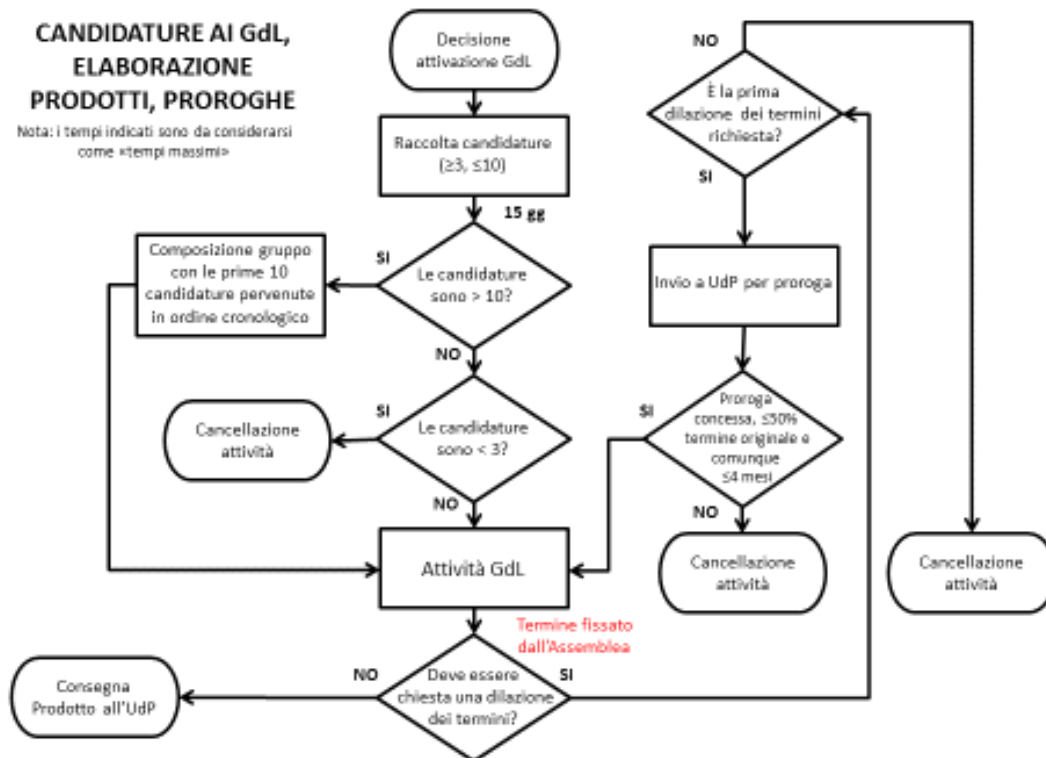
CANDIDATURE AI GdL, ELABORAZIONE PRODOTTI, PROROGHE

Nota: i tempi indicati sono da considerarsi come «tempi massimi»

Decisione attivazione GdL

Raccolta candidature ($\geq3$, $\leq10$)

15 gg

SI

Composizione gruppo con le prime 10 candidature pervenute in ordine cronologico

Le candidature sono > 10?

NO

SI

Cancellazione attività

Le candidature sono < 3?

NO

Attività GdL

Termine fissato dall'Assemblea

NO

Consegna Prodotto all'UdP

Deve essere chiesta una dilazione dei termini?

SI

NO

È la prima dilazione dei termini richiesta?

SI

Invio a UdP per proroga

SI

Proroga concessa, $\leq50\%$ termine originale e comunque $\leq4$ mesi

NO

Cancellazione attività

Cancellazione attività